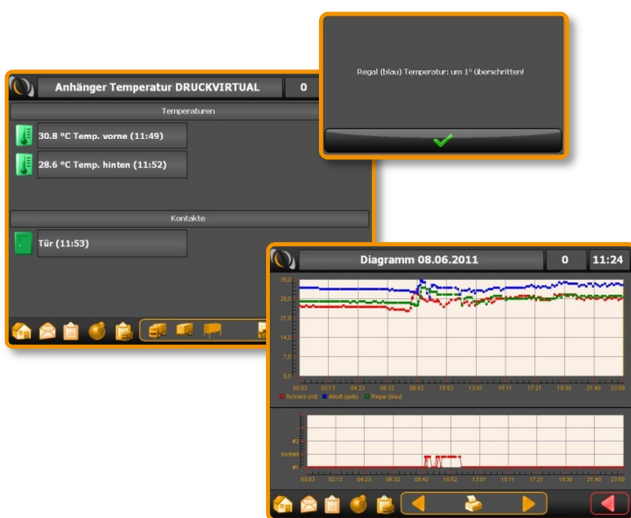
Regal (blau) Temperatur: um 1° überschritten!

Anhänger Temperatur DRUCKVIRTUAL

0

Temperaturen

30.8 °C Temp. vorne (11:49)

28.6 °C Temp. hinten (11:52)

Kontakte

Tür (11:53)

Diagramm 08.06.2011

0

11:24

25,0
20,0
17,5
15,0
7,5
0,0

00:03 02:13 04:23 06:32 08:42 10:52 13:01 15:11 17:21 19:30 21:40 23:50

Schrank (rot) Amdt (gelb) Regal (blau)

#2
kontakt
#1

00:03 02:13 04:23 06:32 08:42 10:52 13:01 15:11 17:21 19:30 21:40 23:50